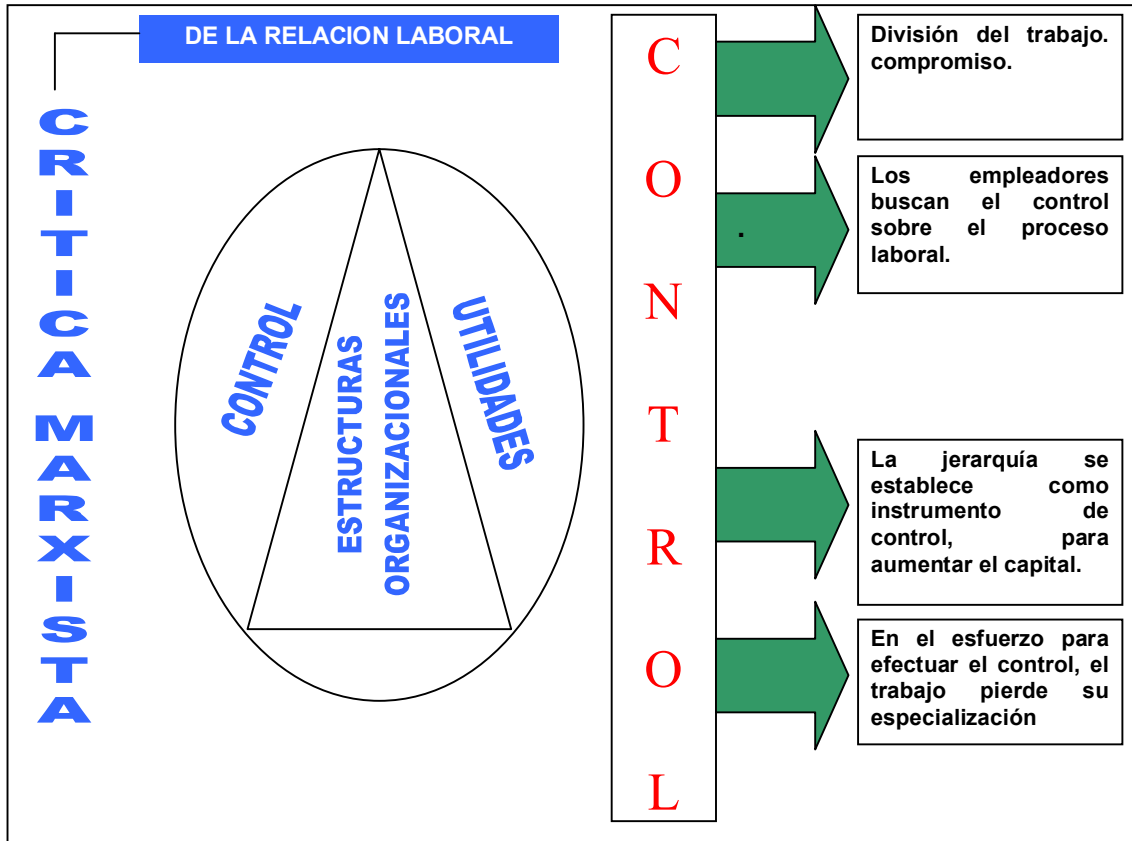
DE LA RELACION LABORAL

CRITICA MARXISTA

CONTROL

ESTRUCTURAS ORGANIZACIONALES

UTILIDADES

CONTROL

División del trabajo. compromiso.

.

Los empleadores buscan el control sobre el proceso laboral.

La jerarquía se establece como instrumento de control, para aumentar el capital.

En el esfuerzo para efectuar el control, el trabajo pierde su especialización